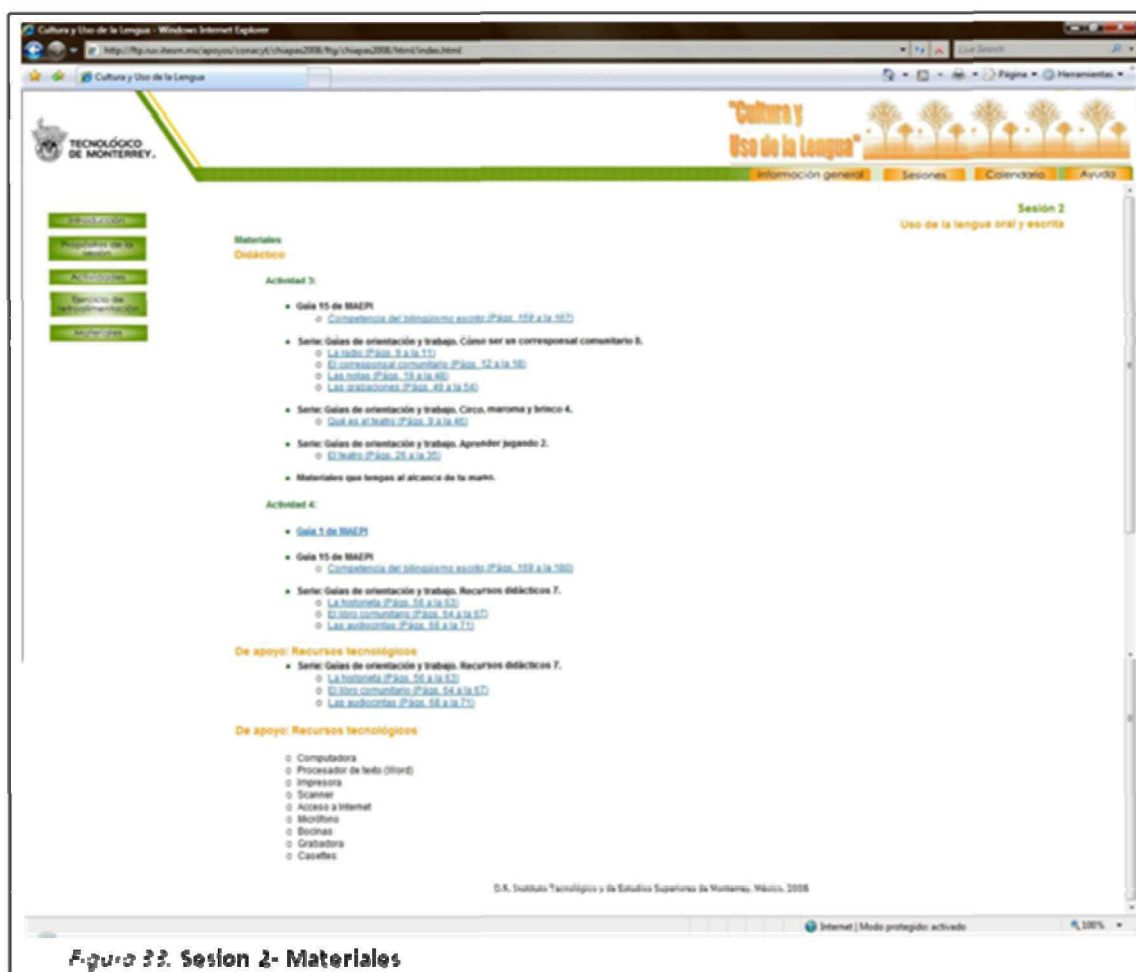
Cultura y Uso de la Lengua - Windows Internet Explorer

http://ftp.ruv.itesm.mx/apoyos/conacyt/chiapas2008/ftg/chiapas2008/html/index.html

Live Search

Cultura y Uso de la Lengua

Página • Herramientas •

TECNOLÓGICO DE MONTERREY.

"Cultura y Uso de la Lengua"

Información general | Sesiones | Calendario | Ayuda

Introducción

Propósitos de la sesión

Actividades

Ejercicio de retroalimentación

Materiales

Sesión 2
Uso de la lengua oral y escrita

Materiales
Didáctico

Actividad 3:

• Guía 15 de MAEPI
  ○ Competencia del bilingüismo escrito (Págs. 159 a la 167)

• Serie: Guías de orientación y trabajo. Cómo ser un corresponsal comunitario 8.
  ○ La radio (Págs. 9 a la 11)
  ○ El corresponsal comunitario (Págs. 12 a la 18)
  ○ Las notas (Págs. 19 a la 48)
  ○ Las grabaciones (Págs. 49 a la 54)

• Serie: Guías de orientación y trabajo. Circo, maroma y brinco 4.
  ○ Qué es el teatro (Págs. 9 a la 46)

• Serie: Guías de orientación y trabajo. Aprender jugando 2.
  ○ El teatro (Págs. 26 a la 35)

• Materiales que tengas al alcance de tu mano.

Actividad 4:

• Guía 1 de MAEPI

• Guía 15 de MAEPI
  ○ Competencia del bilingüismo escrito (Págs. 168 a la 180)

• Serie: Guías de orientación y trabajo. Recursos didácticos 7.
  ○ La historieta (Págs. 56 a la 63)
  ○ El libro comunitario (Págs. 64 a la 67)
  ○ Las audiocintas (Págs. 68 a la 71)

De apoyo: Recursos tecnológicos

• Serie: Guías de orientación y trabajo. Recursos didácticos 7.
  ○ La historieta (Págs. 56 a la 63)
  ○ El libro comunitario (Págs. 64 a la 67)
  ○ Las audiocintas (Págs. 68 a la 71)

De apoyo: Recursos tecnológicos

○ Computadora
○ Procesador de texto (Word)
○ Impresora
○ Scanner
○ Acceso a Internet
○ Micrófono
○ Bocinas
○ Grabadora
○ Casettes

D.R. Instituto Tecnológico y de Estudios Superiores de Monterrey, México, 2008

Internet | Modo protegido: activado

100%

Figura 33. Sesion 2- Materiales